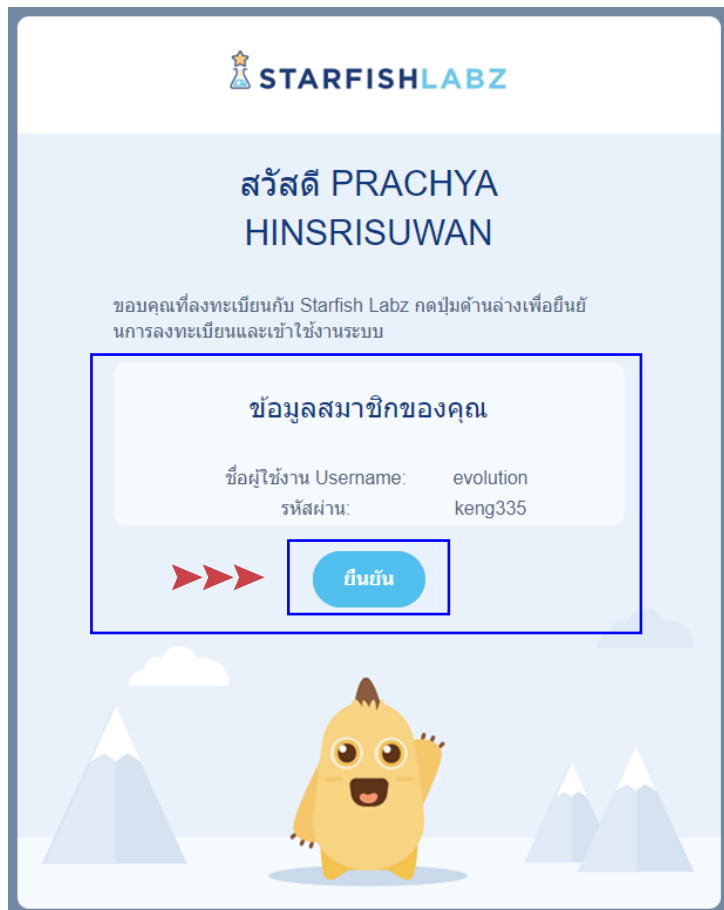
STARFISHLABZ

สวัสดี PRACHYA HINSRISUWAN

ขอบคุณที่ลงทะเบียนกับ Starfish Labz กดปุ่มด้านล่างเพื่อยืนยันการลงทะเบียนและเข้าใช้งานระบบ

ข้อมูลสมาชิกของคุณ

| ชื่อผู้ใช้งาน Username: | evolution |
|---|---|
| รหัสผ่าน: | keng335 |

ยืนยัน